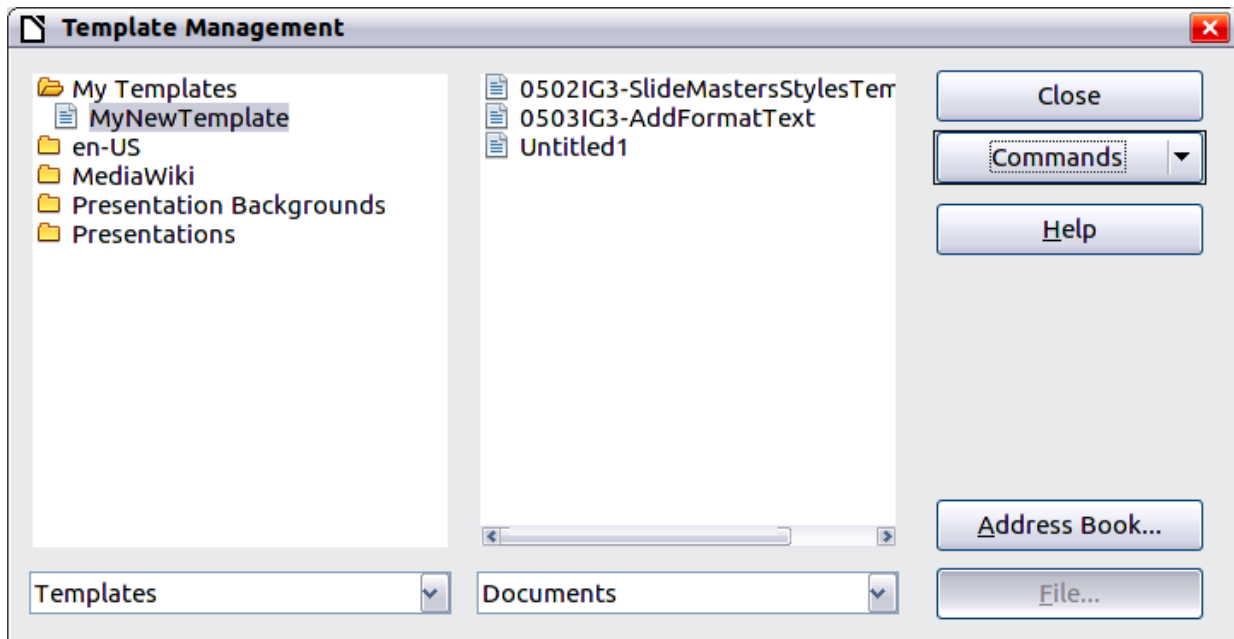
Template Management

My Templates
MyNewTemplate
en-US
MediaWiki
Presentation Backgrounds
Presentations

0502IG3-SlideMastersStylesTem
0503IG3-AddFormatText
Untitled1

Close
Commands
Help
Address Book...
File...

Templates
Documents